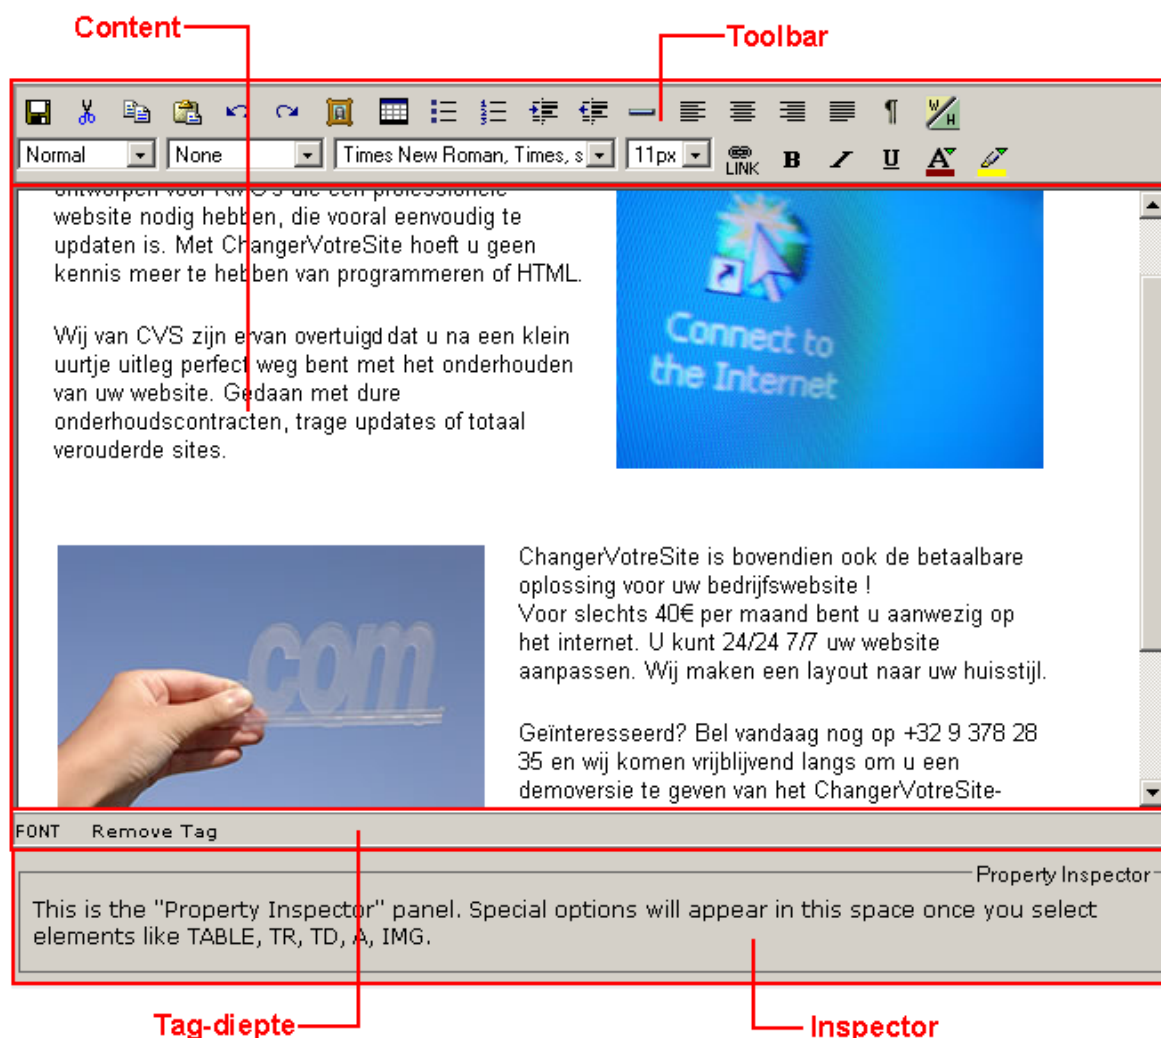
Content

Toolbar

Normal | None | Times New Roman, Times, s | 11px | LINK | B | I | U

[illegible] website nodig hebben, die vooral eenvoudig te updaten is. Met ChangerVotreSite hoeft u geen kennis meer te hebben van programmeren of HTML.

Wij van CVS zijn ervan overtuigd dat u na een klein uurtje uitleg perfect weg bent met het onderhouden van uw website. Gedaan met dure onderhoudscontracten, trage updates of totaal verouderde sites.

Connect to the Internet

.com

ChangerVotreSite is bovendien ook de betaalbare oplossing voor uw bedrijfswebsite !
Voor slechts 40€ per maand bent u aanwezig op het internet. U kunt 24/24 7/7 uw website aanpassen. Wij maken een layout naar uw huisstijl.

Geïnteresseerd? Bel vandaag nog op +32 9 378 28 35 en wij komen vrijblijvend langs om u een demoversie te geven van het ChangerVotreSite-

FONT Remove Tag

Property Inspector

This is the "Property Inspector" panel. Special options will appear in this space once you select elements like TABLE, TR, TD, A, IMG.

Tag-diepte

Inspector